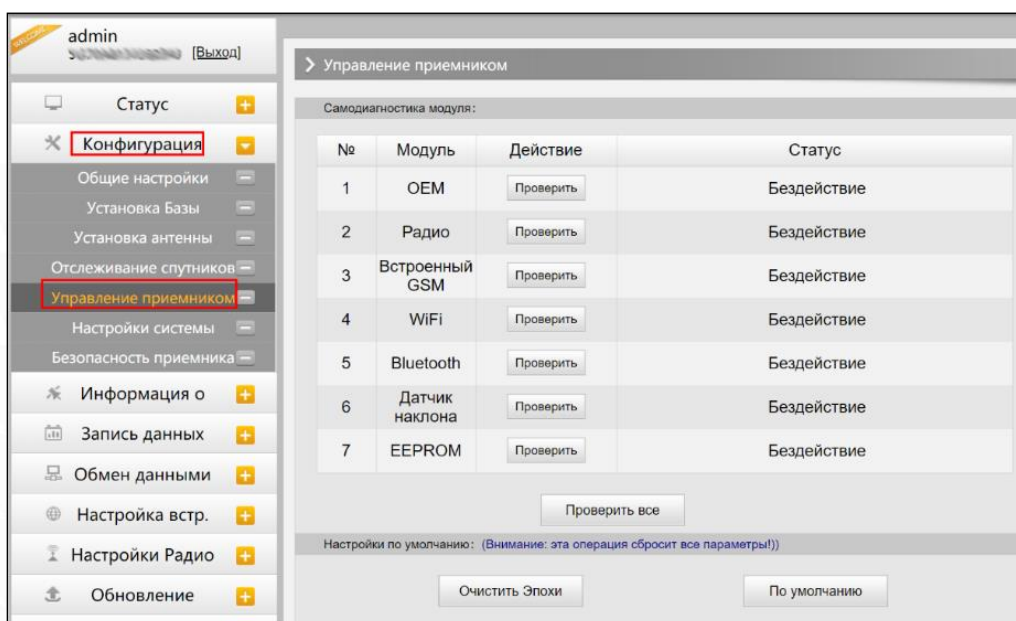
WELCOME
admin
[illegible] [Выход]

Статус
Конфигурация
Общие настройки
Установка Базы
Установка антенны
Отслеживание спутников
Управление приемником
Настройки системы
Безопасность приемника
Информация о
Запись данных
Обмен данными
Настройка встр.
Настройки Радио
Обновление

> Управление приемником

Самодиагностика модуля:

| № | Модуль | Действие | Статус |
|---|---|---|---|
| 1 | OEM | Проверить | Бездействие |
| 2 | Радио | Проверить | Бездействие |
| 3 | Встроенный GSM | Проверить | Бездействие |
| 4 | WiFi | Проверить | Бездействие |
| 5 | Bluetooth | Проверить | Бездействие |
| 6 | Датчик наклона | Проверить | Бездействие |
| 7 | EEPROM | Проверить | Бездействие |

Проверить все

Настройки по умолчанию: (Внимание: эта операция сбросит все параметры!))

Очистить Эпохи
По умолчанию